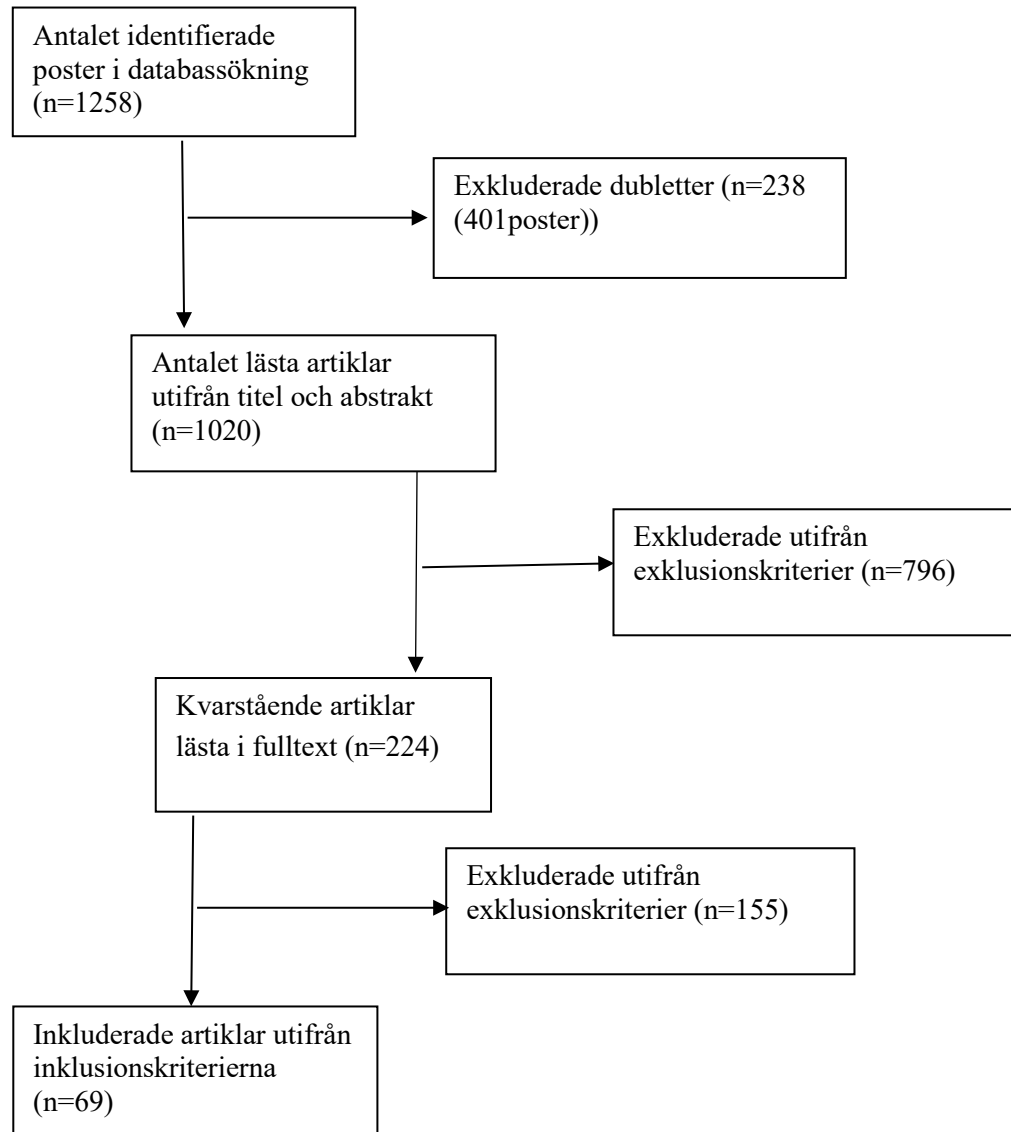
Antalet identifierade poster i databassökning (n=1258)

Exkluderade dubletter (n=238 (401poster))

Antalet lästa artiklar utifrån titel och abstrakt (n=1020)

Exkluderade utifrån exklusionskriterier (n=796)

Kvarstående artiklar lästa i fulltext (n=224)

Exkluderade utifrån exklusionskriterier (n=155)

Inkluderade artiklar utifrån inklusionskriterierna (n=69)